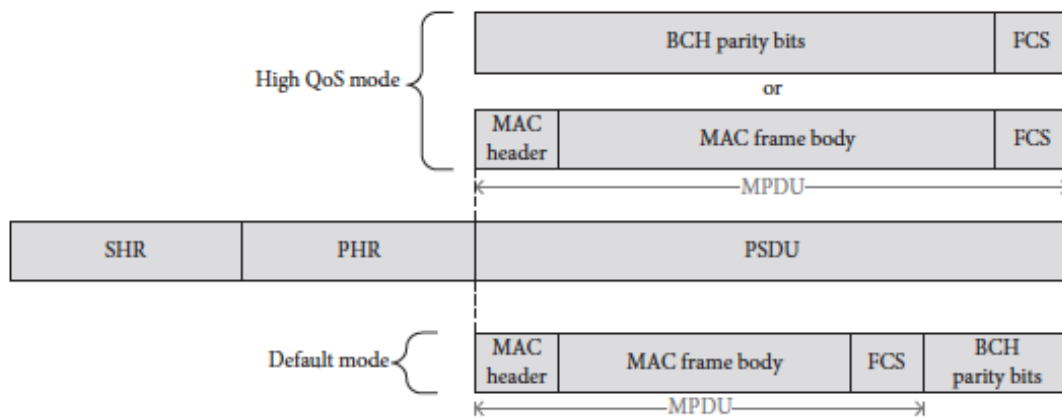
High QoS mode

| BCH parity bits | FCS |
|---|---|

or

| MAC header | MAC frame body | FCS |
|---|---|---|

MPDU

| SHR | PHR | PSDU |
|---|---|---|

Default mode

| MAC header | MAC frame body | FCS | BCH parity bits |
|---|---|---|---|

MPDU